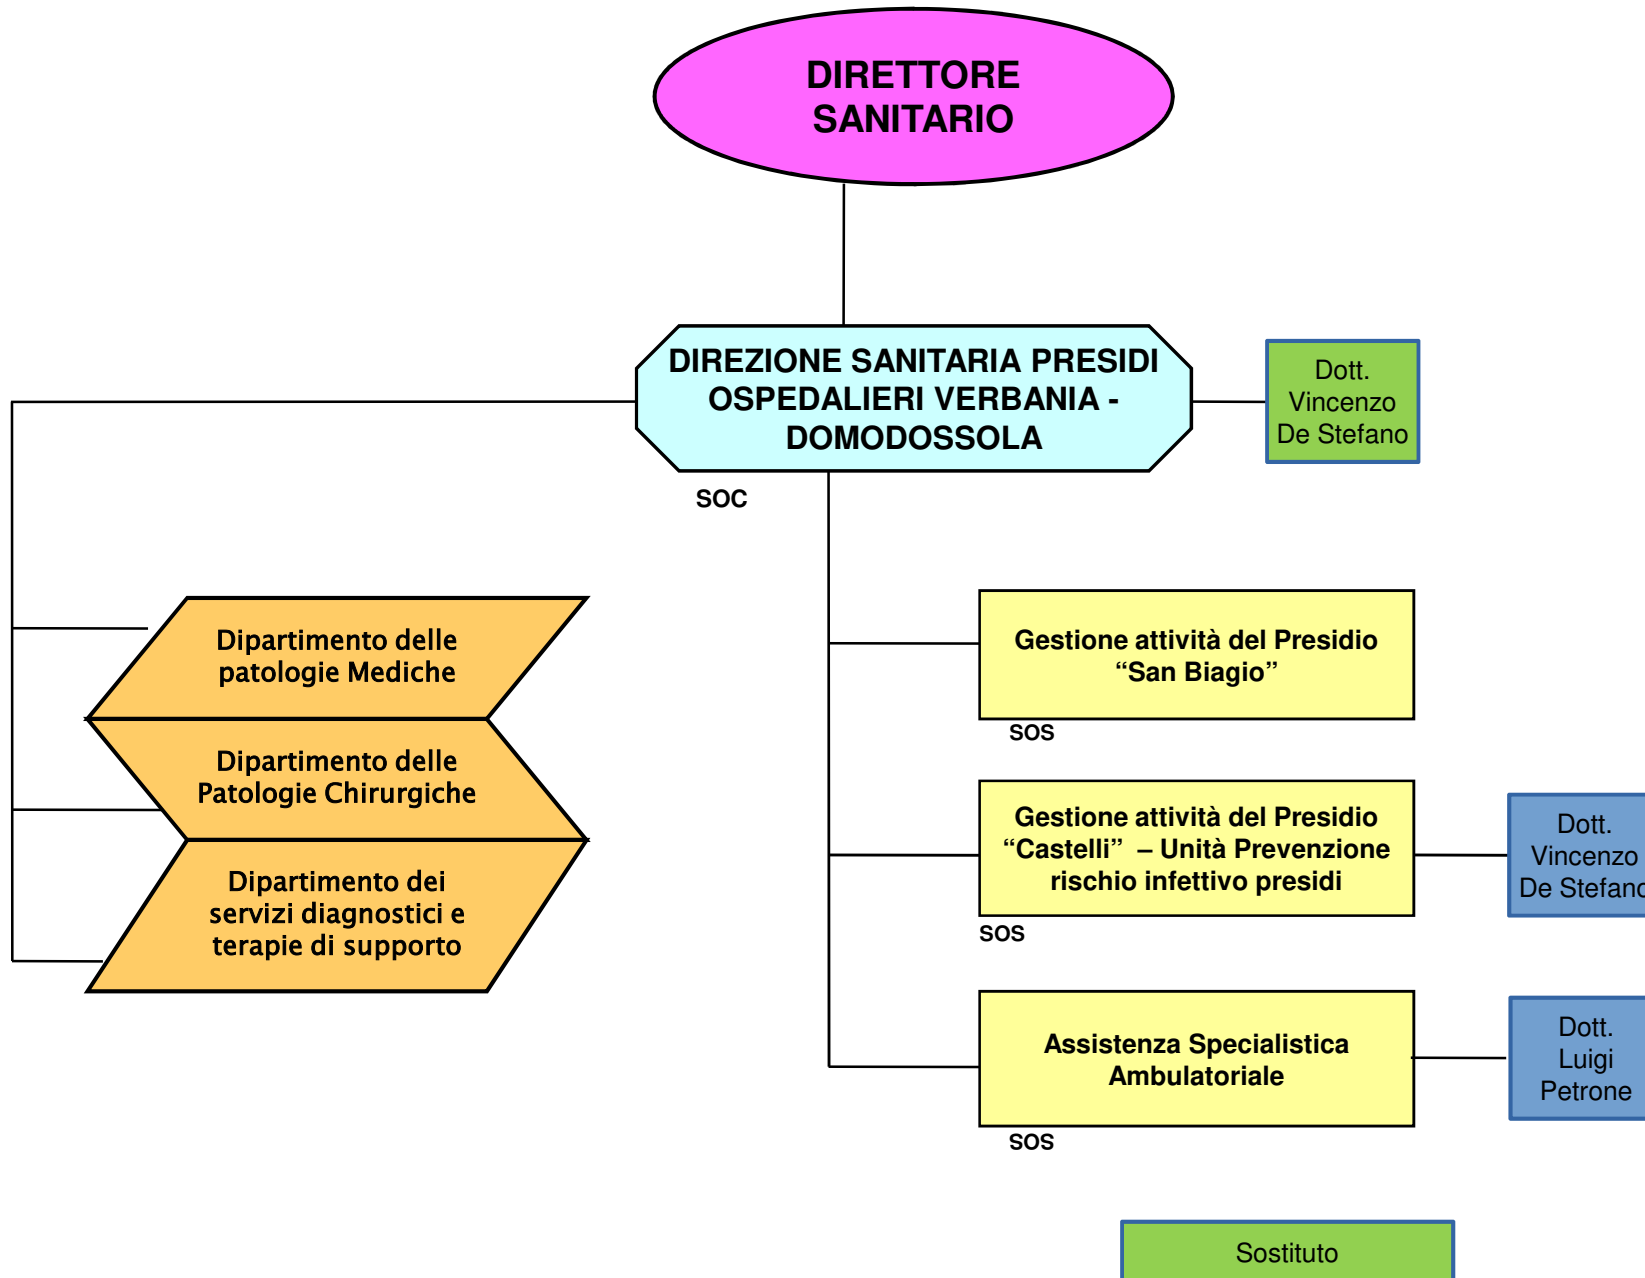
DIRETTORE SANITARIO

DIREZIONE SANITARIA PRESIDI OSPEDALIERI VERBANIA - DOMODOSSOLA

SOC

Dott. Vincenzo De Stefano

Dipartimento delle patologie Mediche

Dipartimento delle Patologie Chirurgiche

Dipartimento dei servizi diagnostici e terapie di supporto

Gestione attività del Presidio "San Biagio"

SOS

Gestione attività del Presidio "Castelli" – Unità Prevenzione rischio infettivo presidi

SOS

Dott. Vincenzo De Stefan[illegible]

Assistenza Specialistica Ambulatoriale

SOS

Dott. Luigi Petrone

Sostituto